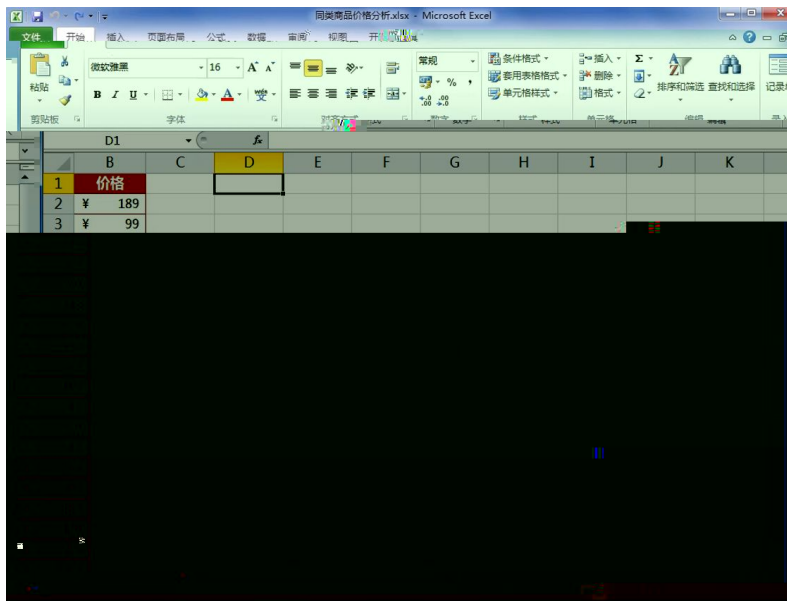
同类商品价格分析.xlsx - Microsoft Excel

文件 开始 插入 页面布局 公式 数据 审阅 视图 开发工具

粘贴
剪贴板
微软雅黑
16
B I U
字体
对齐方式
常规
% ,
数字
条件格式
套用表格格式
单元格样式
样式
插入
删除
格式
单元格
排序和筛选
查找和选择
编辑
记录单

D1
fx

| | B | C | D | E | F | G | H | I | J | K |
|---|---|---|---|---|---|---|---|---|---|---|
| 1 | 价格 | | | | | | | | | |
| 2 | ¥ 189 | | | | | | | | | |
| 3 | ¥ 99 | | | | | | | | | |